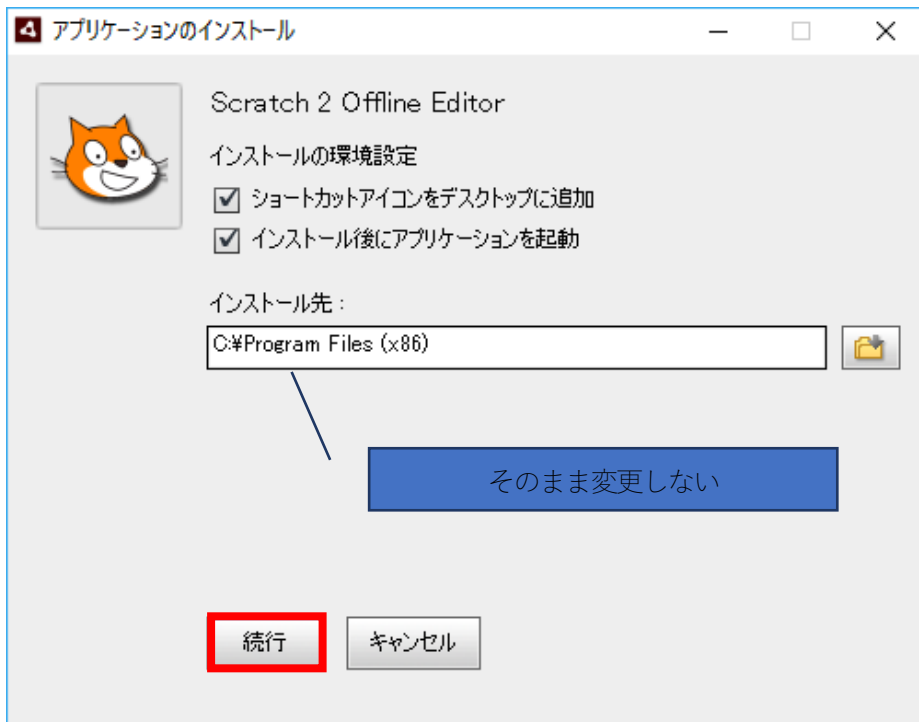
アプリケーションのインストール

Scratch 2 Offline Editor

インストールの環境設定

☑ ショートカットアイコンをデスクトップに追加

☑ インストール後にアプリケーションを起動

インストール先：

C:¥Program Files (x86)

そのまま変更しない

続行

キャンセル